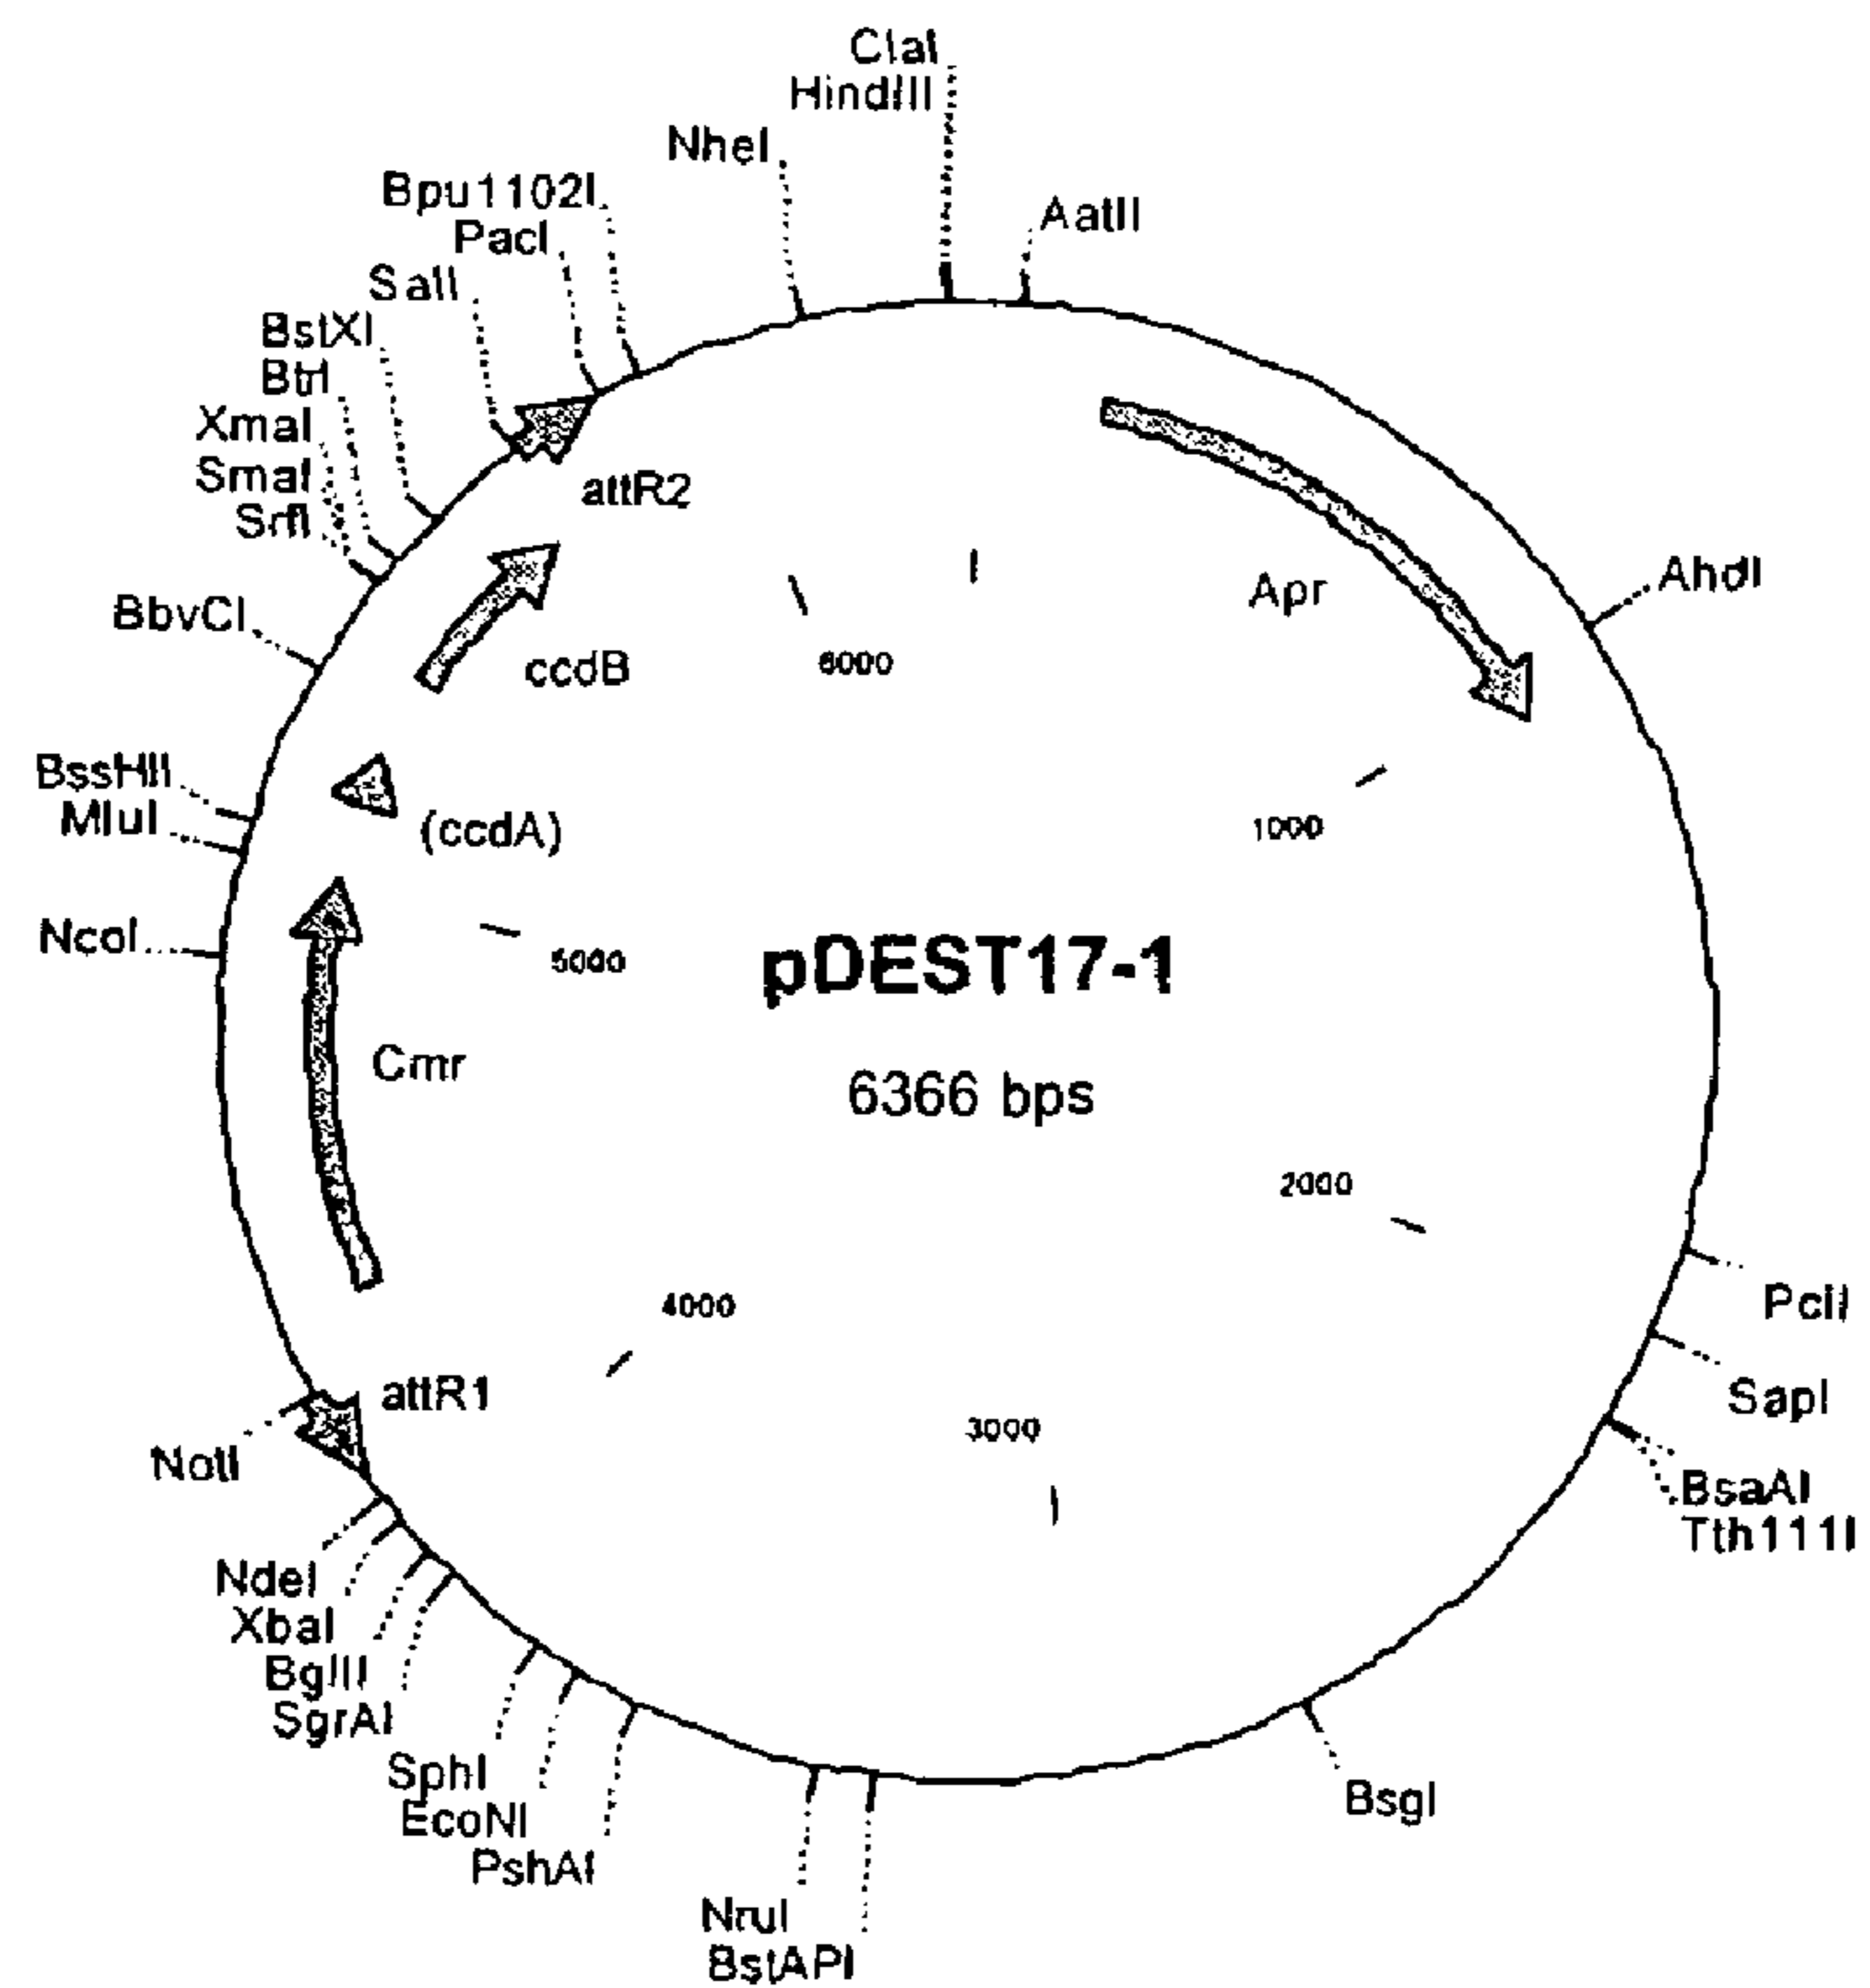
ClaI
HindIII
NheI
AatII
Bpu1102I
PacI
SalI
BstXI
BtrI
XmaI
SmaI
SrfI
attR2
BbvCI
Apr
AhdI
ccdB
6000
BssHII
MluI
(ccdA)
1000
NcoI
5000
pDEST17-1
6366 bps
Cmr
2000
PciI
4000
SapI
attR1
3000
NotI
BsaAI
Tth111I
NdeI
XbaI
BglII
SgrAI
SphI
EcoNI
PshAI
BsgI
NruI
BstAPI